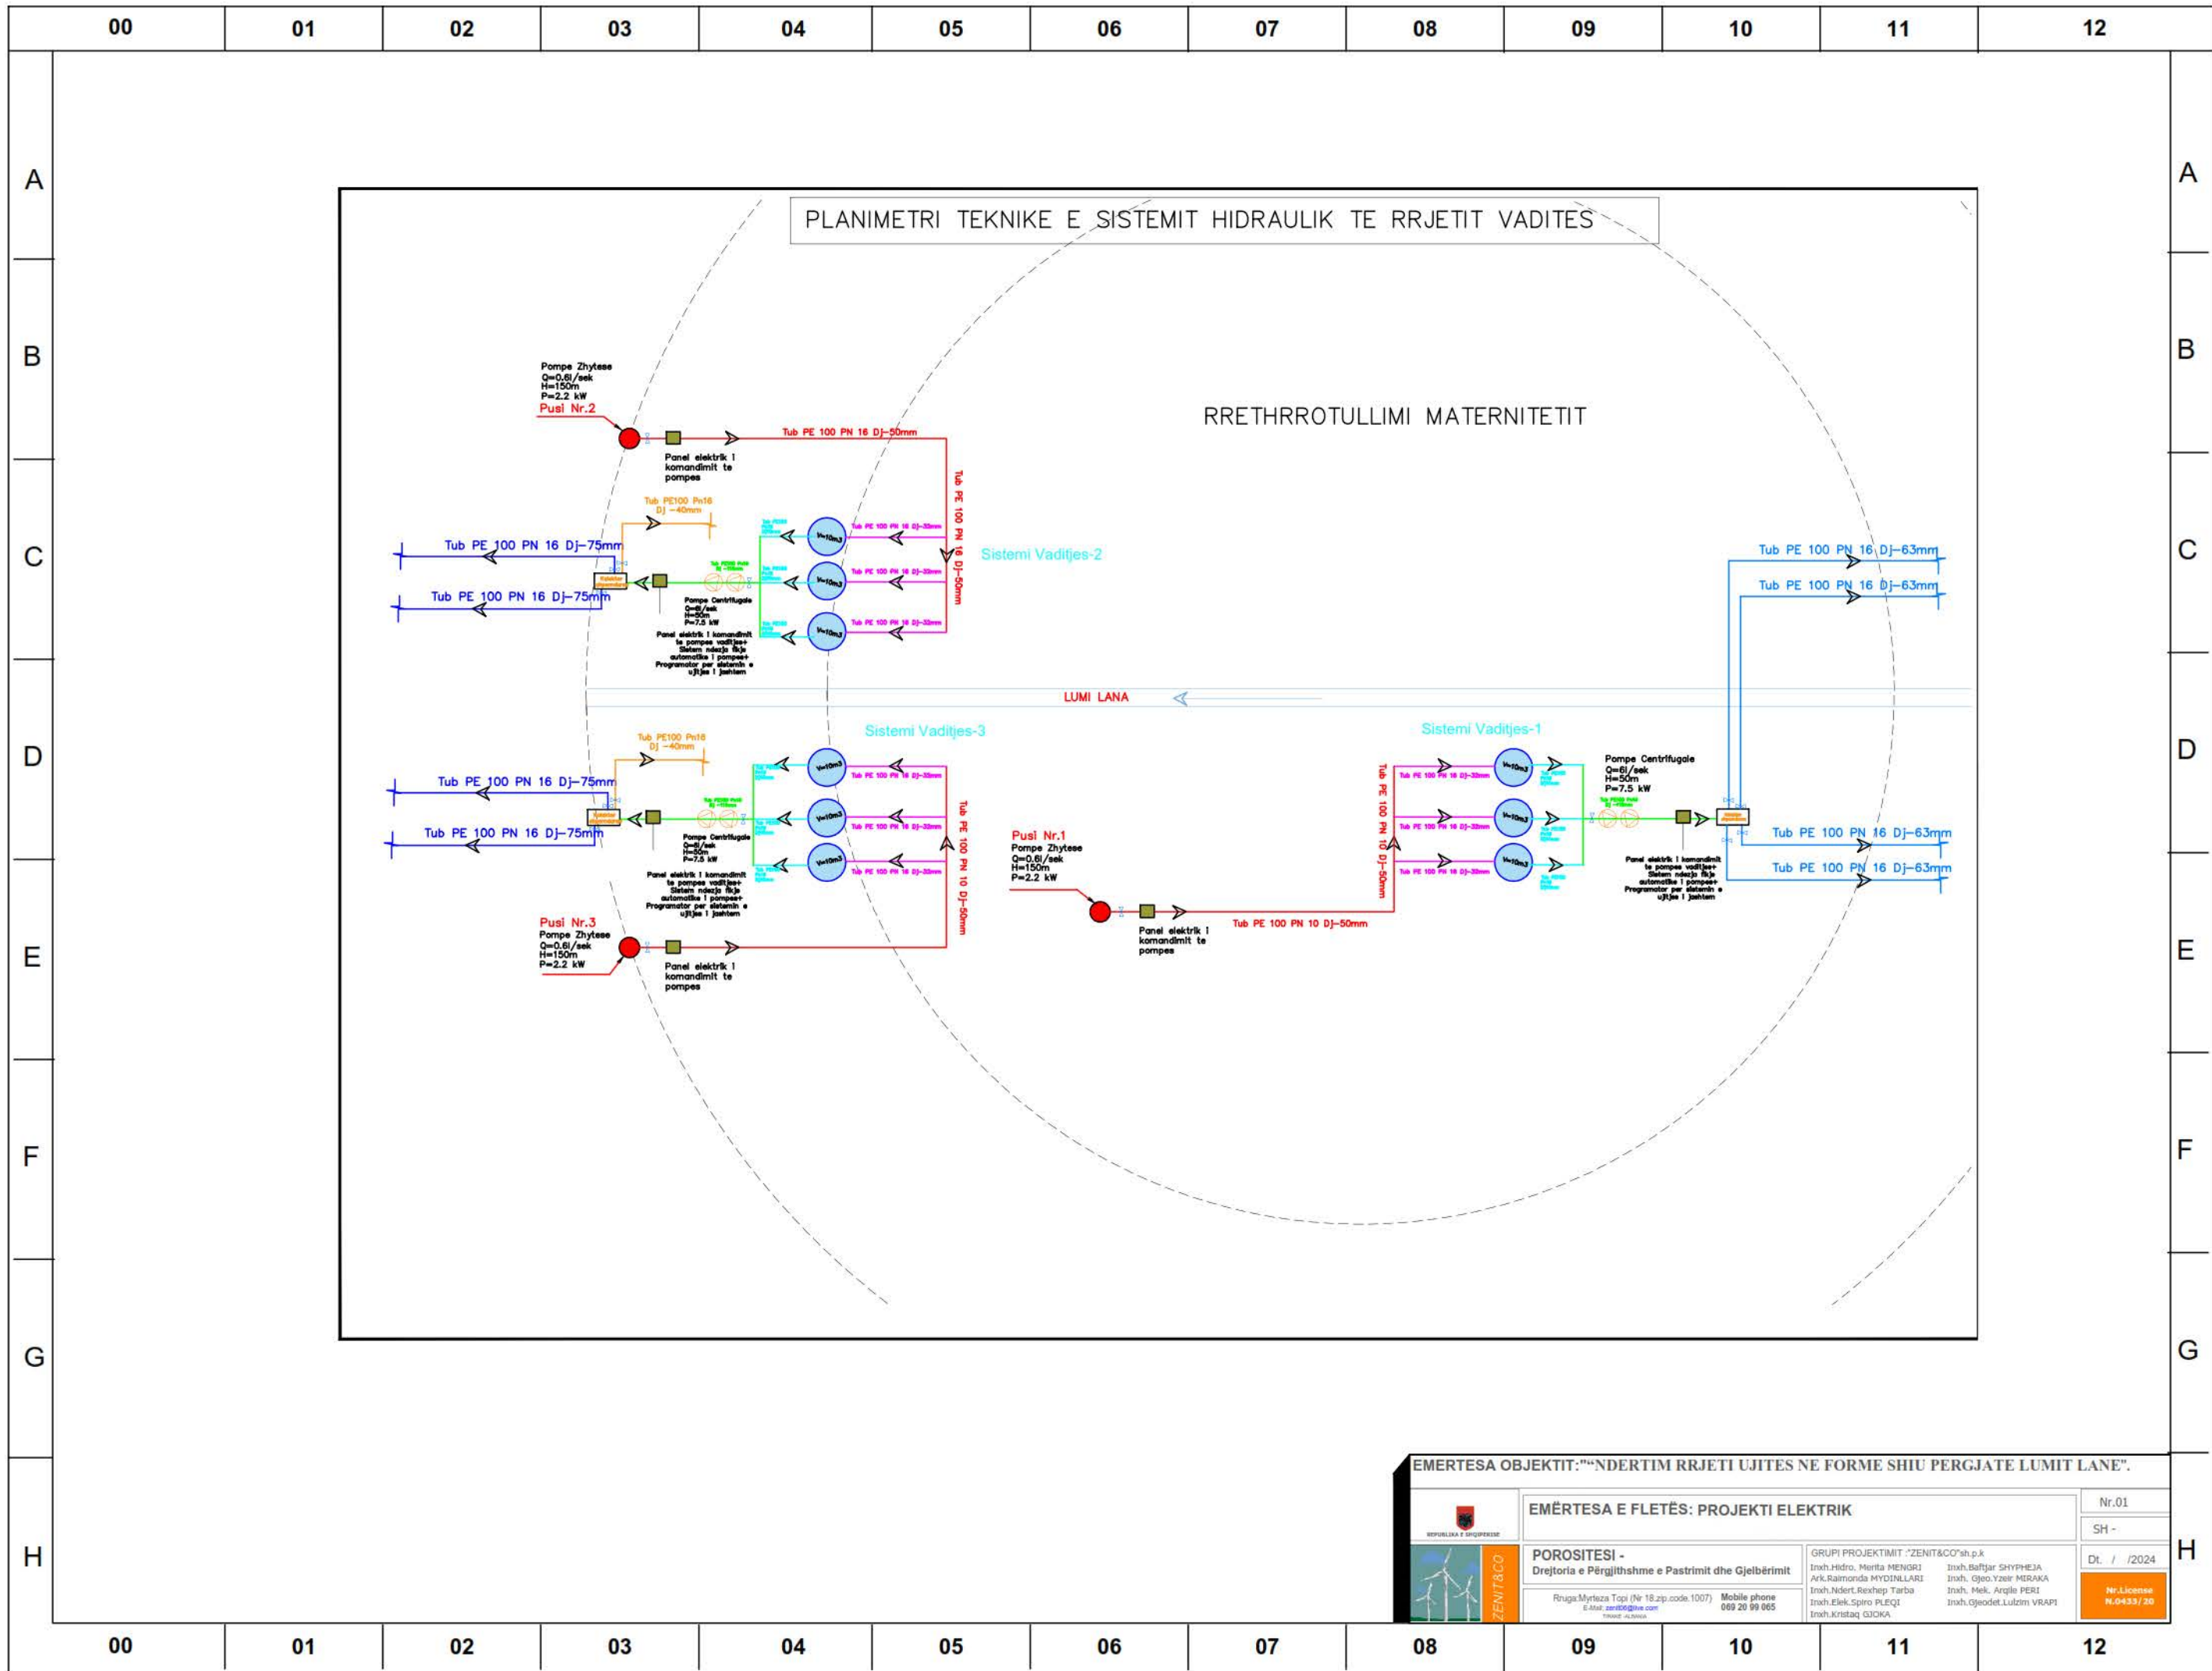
00 01 02 03 04 05 06 07 08 09 10 11 12

A B C D E F G H

PLANIMETRI TEKNIKE E SISTEMIT HIDRAULIK TE RRJETIT VADITES

RRETHRROTULLIMI MATERNITETIT

Pompe Zhytese
Q=0.6l/sek
H=150m
P=2.2 kW
Pusi Nr.2

Tub PE 100 PN 16 DJ-50mm

Panel elektrik i komandimit te pompes

Tub PE 100 PN 16 DJ-50mm

Tub PE100 Pn16 DJ -40mm

Tub PE 100 PN 16 DJ-75mm
Tub PE 100 PN 16 DJ-75mm

V=10m3
V=10m3
V=10m3

Tub PE 100 PN 16 DJ-32mm
Tub PE 100 PN 16 DJ-32mm
Tub PE 100 PN 16 DJ-32mm

Sistemi Vaditjes-2

Pompe Centrifugale
Q=6l/sek
H=50m
P=7.5 kW

Panel elektrik i komandimit te pompes vaditjes+ Sistem ndezje fikje automatike i pompes+ Programator per sistemin e ujitjes i jashtem

Tub PE 100 PN 16 DJ-63mm
Tub PE 100 PN 16 DJ-63mm

LUMI LANA

Sistemi Vaditjes-3

Tub PE100 Pn16 DJ -40mm

Tub PE 100 PN 16 DJ-75mm
Tub PE 100 PN 16 DJ-75mm

V=10m3
V=10m3
V=10m3

Tub PE 100 PN 16 DJ-32mm
Tub PE 100 PN 16 DJ-32mm
Tub PE 100 PN 16 DJ-32mm

Tub PE 100 PN 10 DJ-50mm

Pompe Centrifugale
Q=6l/sek
H=50m
P=7.5 kW

Panel elektrik i komandimit te pompes vaditjes+ Sistem ndezje fikje automatike i pompes+ Programator per sistemin e ujitjes i jashtem

Pusi Nr.3
Pompe Zhytese
Q=0.6l/sek
H=150m
P=2.2 kW

Panel elektrik i komandimit te pompes

Pusi Nr.1
Pompe Zhytese
Q=0.6l/sek
H=150m
P=2.2 kW

Panel elektrik i komandimit te pompes

Tub PE 100 PN 10 DJ-50mm

Tub PE 100 PN 10 DJ-50mm

Sistemi Vaditjes-1

V=10m3
V=10m3
V=10m3

Tub PE 100 PN 16 DJ-32mm
Tub PE 100 PN 16 DJ-32mm
Tub PE 100 PN 16 DJ-32mm

Pompe Centrifugale
Q=6l/sek
H=50m
P=7.5 kW

Panel elektrik i komandimit te pompes vaditjes+ Sistem ndezje fikje automatike i pompes+ Programator per sistemin e ujitjes i jashtem

Tub PE 100 PN 16 DJ-63mm
Tub PE 100 PN 16 DJ-63mm

EMERTESA OBJEKTIT:""NDERTIM RRJETI UJITES NE FORME SHIU PERGJATE LUMIT LANE".

REPUBLIKA E SHQIPERISE

EMËRTESA E FLETËS: PROJEKTI ELEKTRIK

Nr.01
SH -

POROSITESI -
Drejtoria e Përgjithshme e Pastrimit dhe Gjelbërimit

Rruga:Myrteza Topi (Nr 18.zip.code.1007) Mobile phone 069 20 99 065
E-Mail: zenit06@live.com
TIRANE -ALBANIA

ZENIT&CO

GRUPI PROJEKTIMIT :"ZENIT&CO"sh.p.k
Inxh.Hidro. Merita MENGRI
Ark.Raimonda MYDINLLARI
Inxh.Ndert.Rexhep Tarba
Inxh.Elek.Spiro PLEQI
Inxh.Kristaq GJOKA
Inxh.Baftjar SHYPHEJA
Inxh. Gjeo.Yzeir MIRAKA
Inxh. Mek. Arqile PERI
Inxh.Gjeodet.Lulzim VRAPI

Dt. / /2024

Nr.License N.0433/20